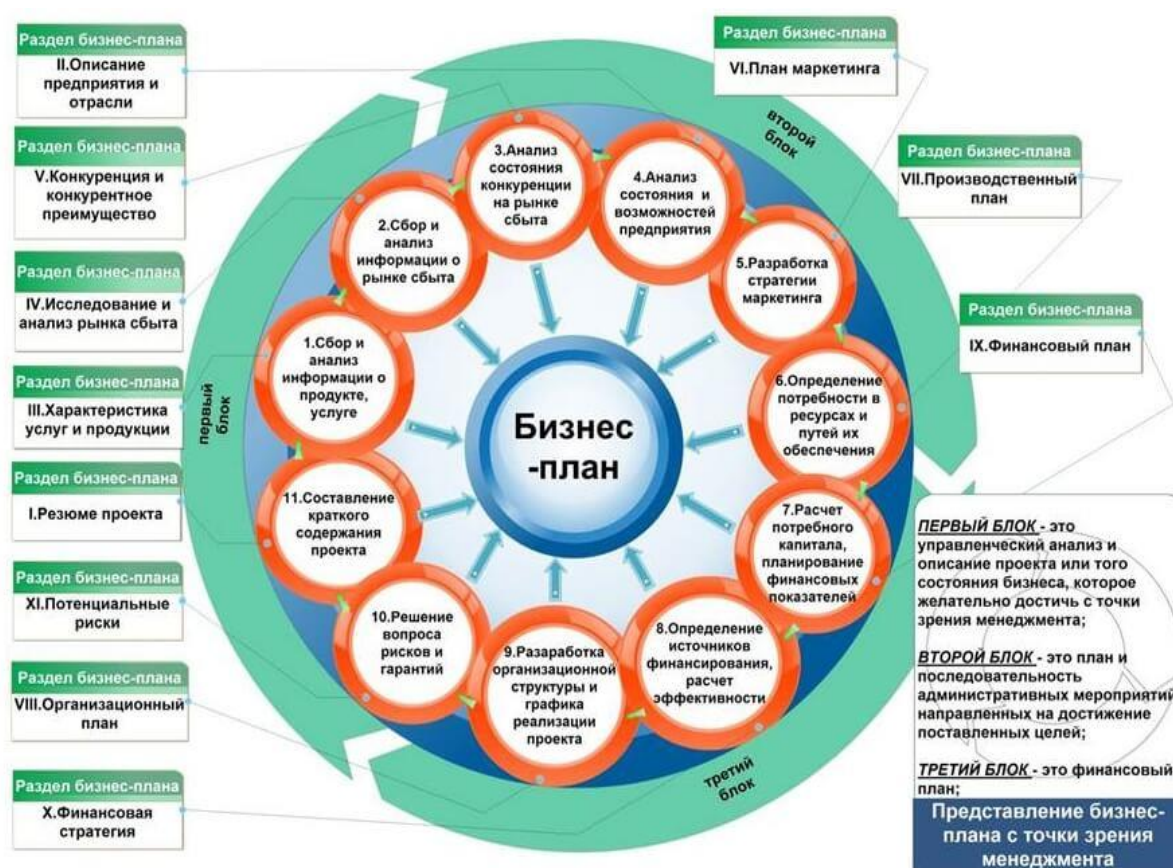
Раздел бизнес-плана
II.Описание предприятия и отрасли

Раздел бизнес-плана
V.Конкуренция и конкурентное преимущество

Раздел бизнес-плана
IV.Исследование и анализ рынка сбыта

Раздел бизнес-плана
III.Характеристика услуг и продукции

Раздел бизнес-плана
I.Резюме проекта

Раздел бизнес-плана
XI.Потенциальные риски

Раздел бизнес-плана
VIII.Организационный план

Раздел бизнес-плана
X.Финансовая стратегия

Раздел бизнес-плана
VI.План маркетинга

Раздел бизнес-плана
VII.Производственный план

Раздел бизнес-плана
IX.Финансовый план

первый блок

второй блок

третий блок

1.Сбор и анализ информации о продукте, услуге

2.Сбор и анализ информации о рынке сбыта

3.Анализ состояния конкуренции на рынке сбыта

4.Анализ состояния и возможностей предприятия

5.Разработка стратегии маркетинга

6.Определение потребности в ресурсах и путей их обеспечения

7.Расчет потребного капитала, планирование финансовых показателей

8.Определение источников финансирования, расчет эффективности

9.Разработка организационной структуры и графика реализации проекта

10.Решение вопроса рисков и гарантий

11.Составление краткого содержания проекта

Бизнес -план

ПЕРВЫЙ БЛОК - это управленческий анализ и описание проекта или того состояния бизнеса, которое желательно достичь с точки зрения менеджмента;

ВТОРОЙ БЛОК - это план и последовательность административных мероприятий направленных на достижение поставленных целей;

ТРЕТИЙ БЛОК - это финансовый план;

Представление бизнес-плана с точки зрения менеджмента